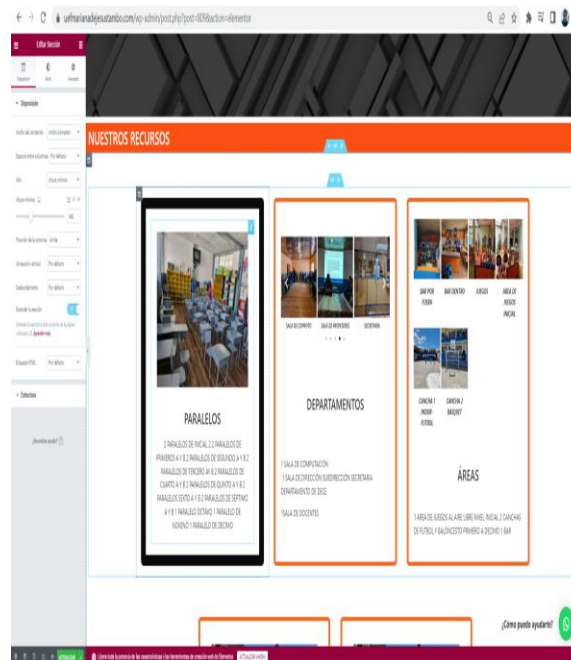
uefmarianadejesusatambo.com/wp-admin/post.php?post=609&action=elementor

Editar Sección

Disposición

NUESTROS RECURSOS

PARALELOS

2 PARALELOS DE INICIAL 2 2 PARALELOS DE PRIMERO A Y B 2 PARALELOS DE SEGUNDO A Y B 2 PARALELOS DE TERCERO A Y B 2 PARALELOS DE CUARTO A Y B 2 PARALELOS DE QUINTO A Y B 2 PARALELOS SEXTO A Y B 2 PARALELOS DE SEPTIMO A Y B 1 PARALELO OCTAVO 1 PARALELO DE NOVENO 1 PARALELO DE DECIMO

SALA DE COMPUTO

SALA DE PROFESORES

SECRETARIA

DEPARTAMENTOS

1 SALA DE COMPUTACIÓN
1 SALA DE DIRECCIÓN SUBDIRECCIÓN SECRETARIA DEPARTAMENTO DE DECE
1SALA DE DOCENTES

BAR POR FUERA

BAR DENTRO

JUEGOS

AREA DE JUEGOS INICIAL

CANCHA 1 INDOR FUTBOL

CANCHA 2 BASQUET

ÁREAS

1 AREA DE JUEGOS AL AIRE LIBRE NIVEL INICIAL 2 CANCHAS DE FUTBOL Y BALONCESTO PRIMERO A DECIMO 1 BAR

¿Cómo puedo ayudarte?

ACTUALIZAR